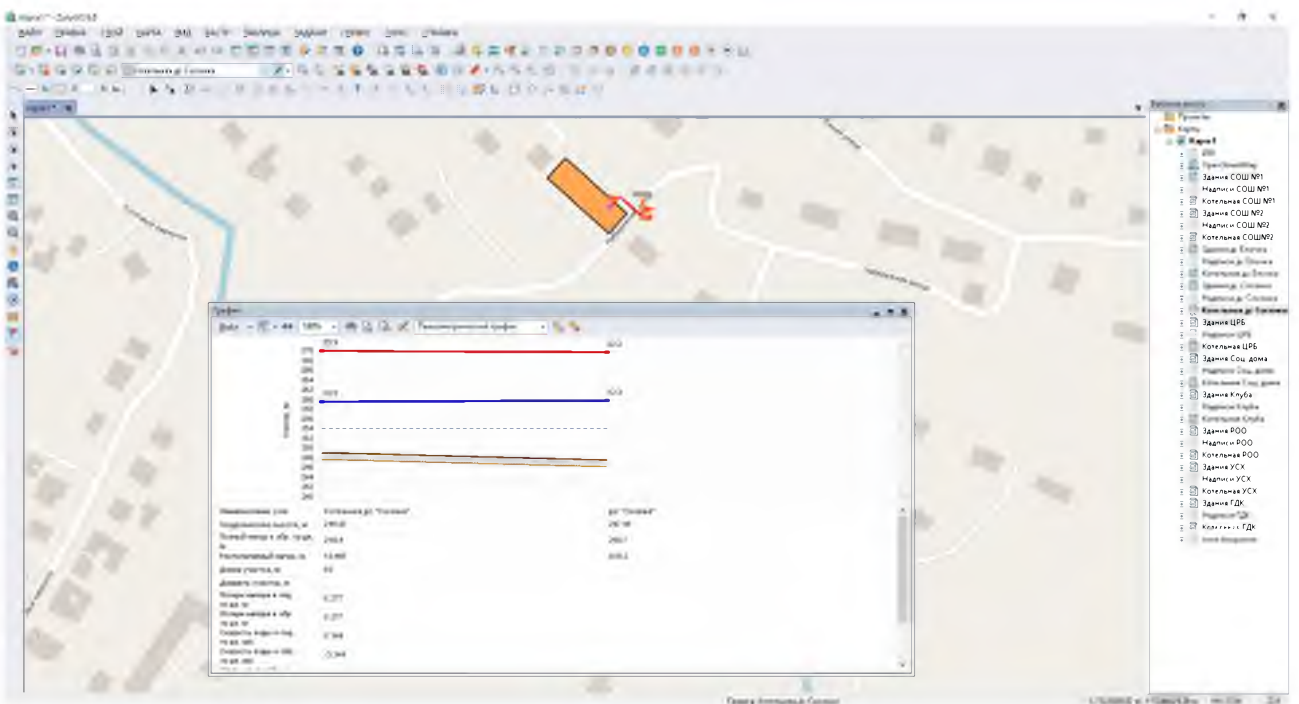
Карта1* - ZuluGIS 8

Файл Правка Слой Карта Вид Растр Эксплуатация Задачи Сервис Окно Справка

Котельная д. Соснино

Карта1*

График

Файл 100% Пьезометрический график

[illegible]
Напор, м

| Наименование узла | Котельная д. "Соснино" | д. "Соснино" |
|---|---|---|
| Геодезическая высота, м | 249.0 | 247.6 |
| Полный напор в обр. труб., м | 258.0 | 258.0 |
| Располагаемый напор, м | 13.000 | 13.0 |
| Длина участка, м | 60 | |
| Диаметр участка, м | | |
| Потери напора в под. тр-де, м | 0.277 | |
| Потери напора в обр. тр-де, м | 0.277 | |
| Скорость воды в под. тр-де, м/с | 0.344 | |
| Скорость воды в обр. тр-де, м/с | -0.344 | |

Рабочая область
Проекты
Карты
Карта 1
ZWS
OpenStreetMap
Здания СОШ №1
Надписи СОШ №1
Котельная СОШ №1
Здания СОШ №2
Надписи СОШ №2
Котельная СОШ№2
Здания д. Елогда
Надписи д. Елогда
Котельная д. Елогда
Здания д. Соснино
Надписи д. Соснино
Котельная д. Соснино
Здания ЦРБ
Надписи ЦРБ
Котельная ЦРБ
Здания Соц. дома
Надписи Соц. дома
Котельная Соц. дома
Здания Клуба
Надписи Клуба
Котельная Клуба
Здания РОО
Надписи РОО
Котельная РОО
Здания УСХ
Надписи УСХ
Котельная УСХ
Здания ГДК
Надписи ГДК
Котельная ГДК
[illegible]

Котельная д. Соснино